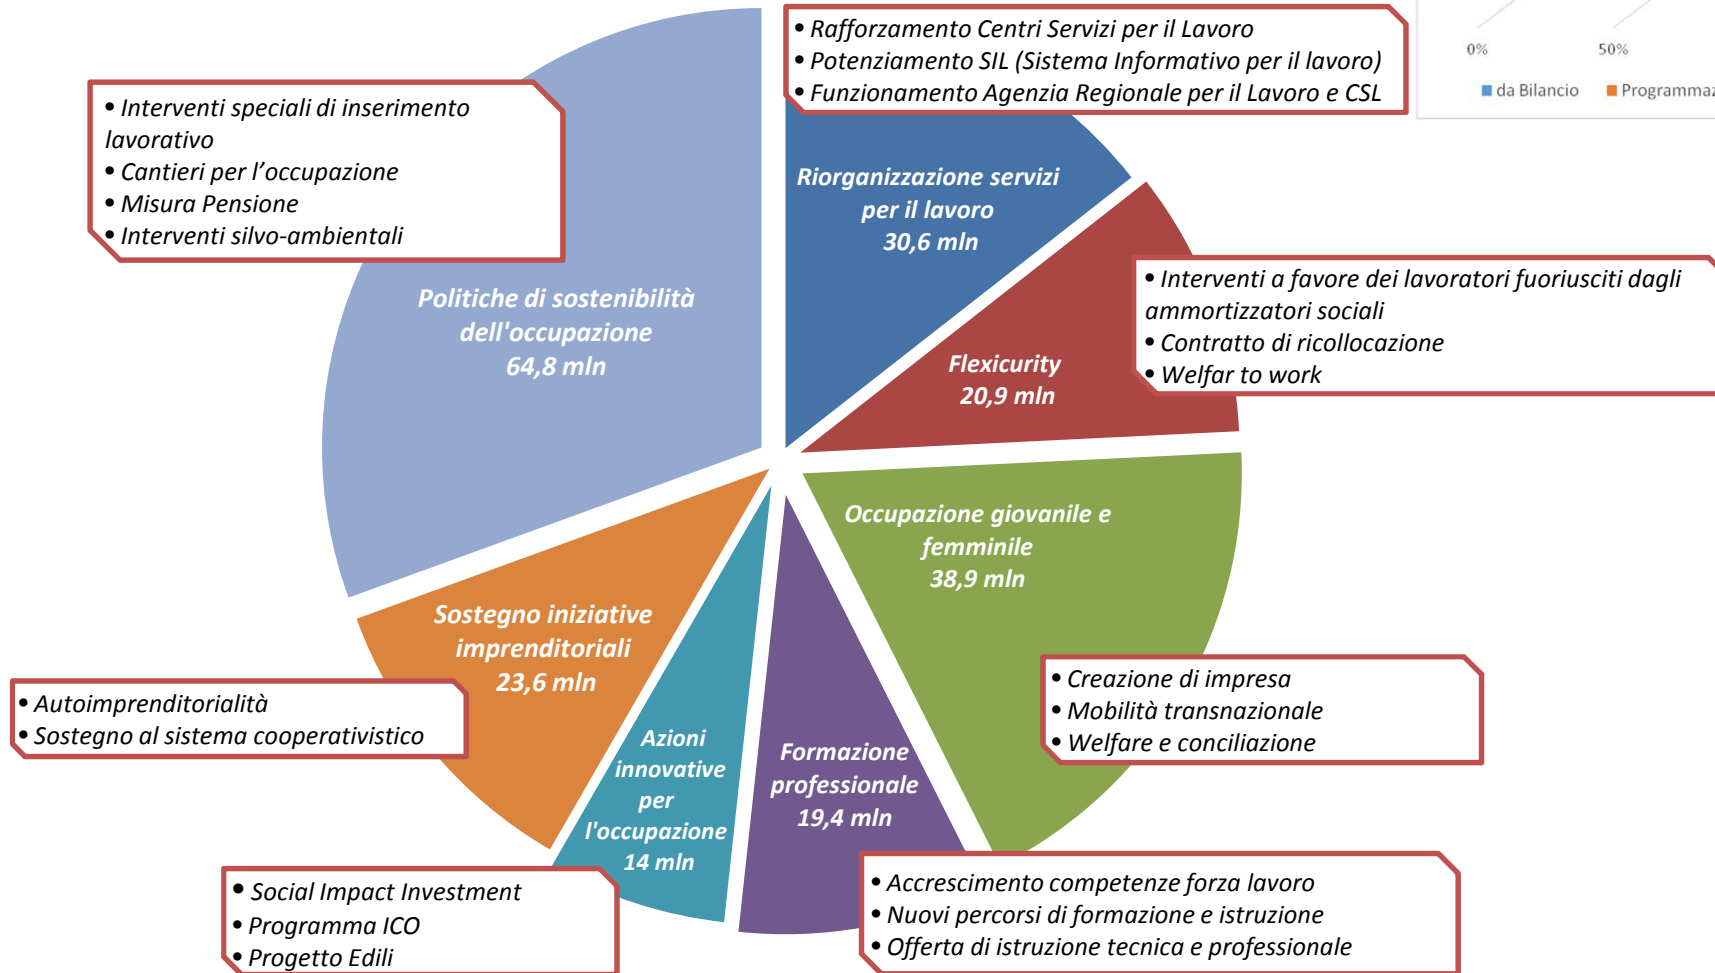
0%
50%
da Bilancio
Programmaz

• Rafforzamento Centri Servizi per il Lavoro
• Potenziamento SIL (Sistema Informativo per il lavoro)
• Funzionamento Agenzia Regionale per il Lavoro e CSL

• Interventi speciali di inserimento lavorativo
• Cantieri per l'occupazione
• Misura Pensione
• Interventi silvo-ambientali

Riorganizzazione servizi per il lavoro
30,6 mln

Politiche di sostenibilità dell'occupazione
64,8 mln

• Interventi a favore dei lavoratori fuoriusciti dagli ammortizzatori sociali
• Contratto di ricollocazione
• Welfar to work

Flexicurity
20,9 mln

Occupazione giovanile e femminile
38,9 mln

Sostegno iniziative imprenditoriali
23,6 mln

• Autoimprenditorialità
• Sostegno al sistema cooperativistico

Azioni innovative per l'occupazione
14 mln

Formazione professionale
19,4 mln

• Creazione di impresa
• Mobilità transnazionale
• Welfare e conciliazione

• Social Impact Investment
• Programma ICO
• Progetto Edili

• Accrescimento competenze forza lavoro
• Nuovi percorsi di formazione e istruzione
• Offerta di istruzione tecnica e professionale